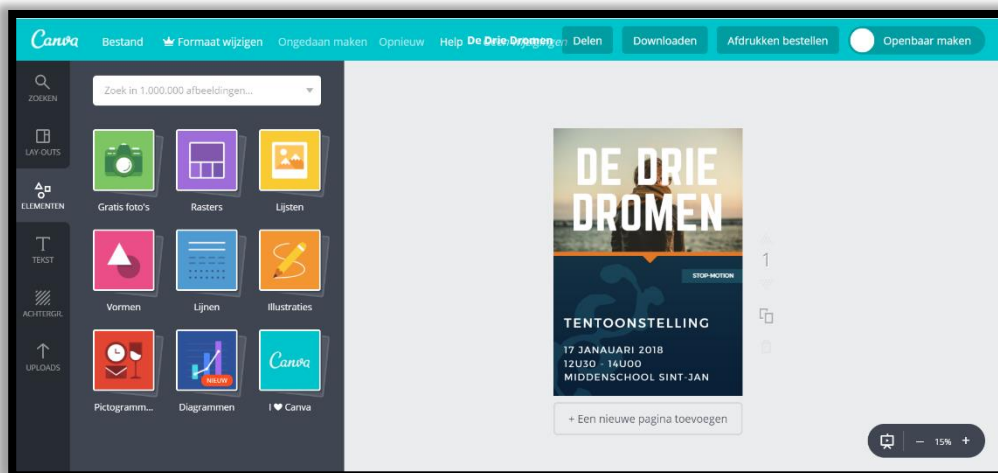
Canva Bestand Formaat wijzigen Ongedaan maken Opnieuw Help De Drie Dromen Delen Downloaden Afdrukken bestellen Openbaar maken

ZOEKEN
LAY-OUTS
ELEMENTEN
TEKST
ACHTERGR.
UPLOADS

Zoek in 1.000.000 afbeeldingen...

Gratis foto's
Rasters
Lijsten
Vormen
Lijnen
Illustraties
Pictogramm...
NIEUW
Diagrammen
Canva
I ♥ Canva

DE DRIE DROMEN
STOP-MOTION
TENTOONSTELLING
17 JANUARI 2018
12U30 - 14U00
MIDDENSCHOOL SINT-JAN

1

+ Een nieuwe pagina toevoegen

– 15% +